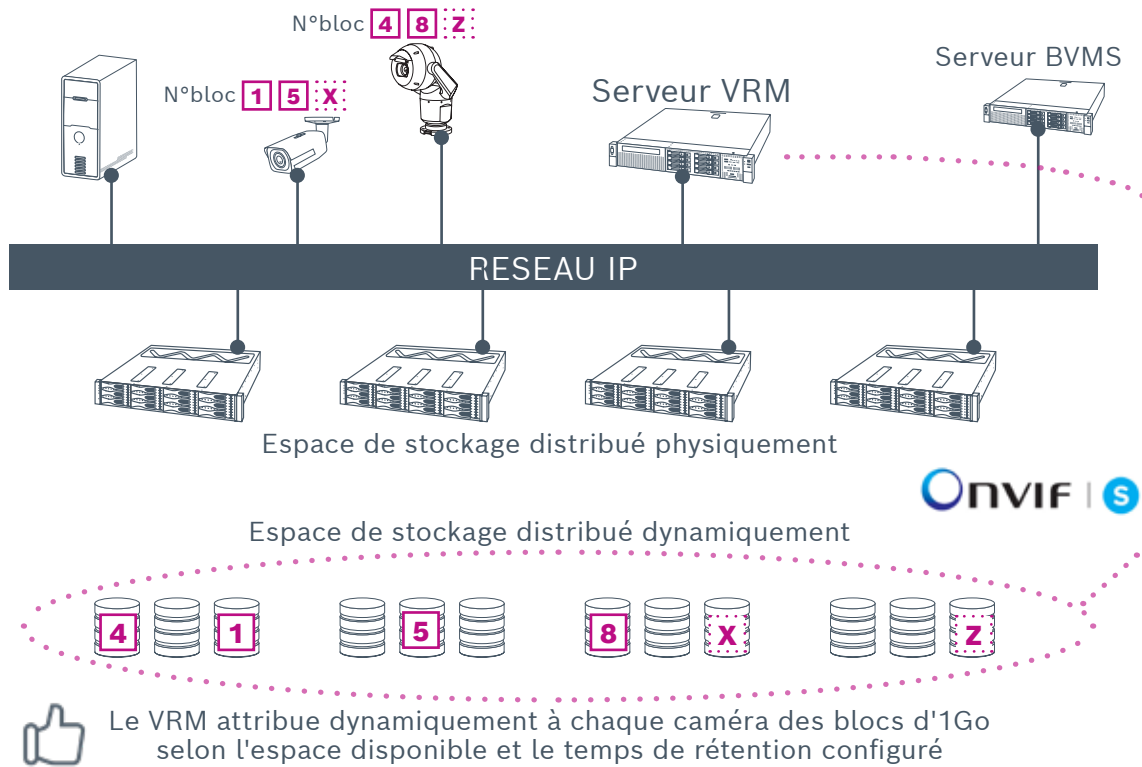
N°bloc 4 8 Z

N°bloc 1 5 X

Serveur VRM

Serveur BVMS

RESEAU IP

Espace de stockage distribué physiquement

ONVIF | S

Espace de stockage distribué dynamiquement

4 1 5 8 X Z

Le VRM attribue dynamiquement à chaque caméra des blocs d'1Go selon l'espace disponible et le temps de rétention configuré